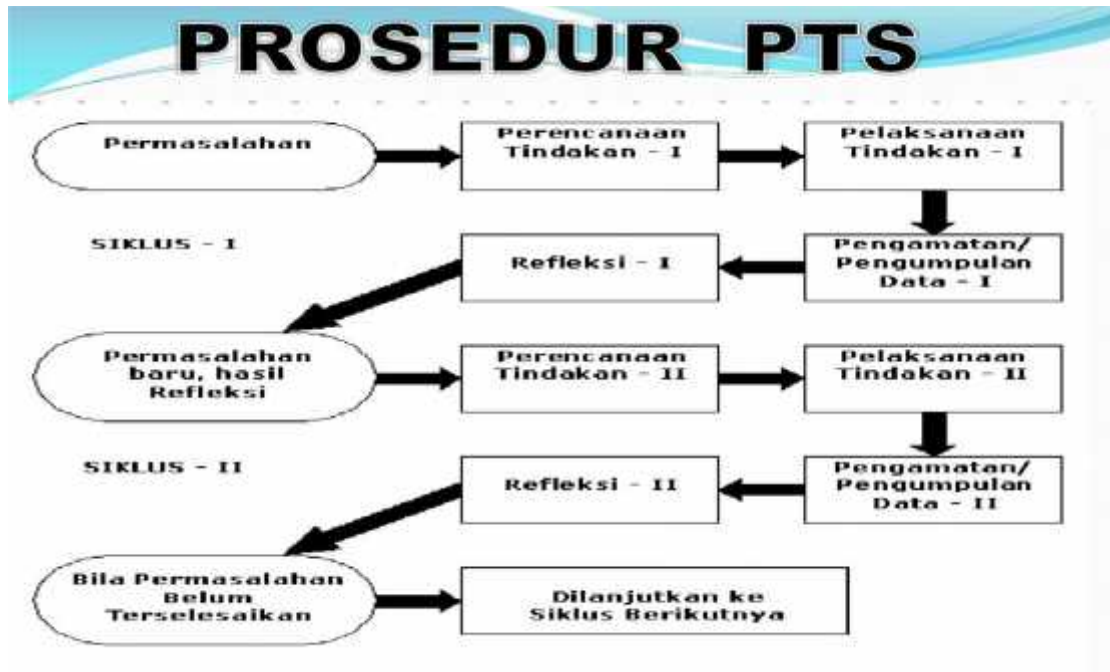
PROSEDUR PTS

Permasalahan

Perencanaan Tindakan - I

Pelaksanaan Tindakan - I

SIKLUS - I

Refleksi - I

Pengamatan/ Pengumpulan Data - I

Permasalahan baru, hasil Refleksi

Perencanaan Tindakan - II

Pelaksanaan Tindakan - II

SIKLUS - II

Refleksi - II

Pengamatan/ Pengumpulan Data - II

Bila Permasalahan Belum Terselesaikan

Dilanjutkan ke Siklus Berikutnya